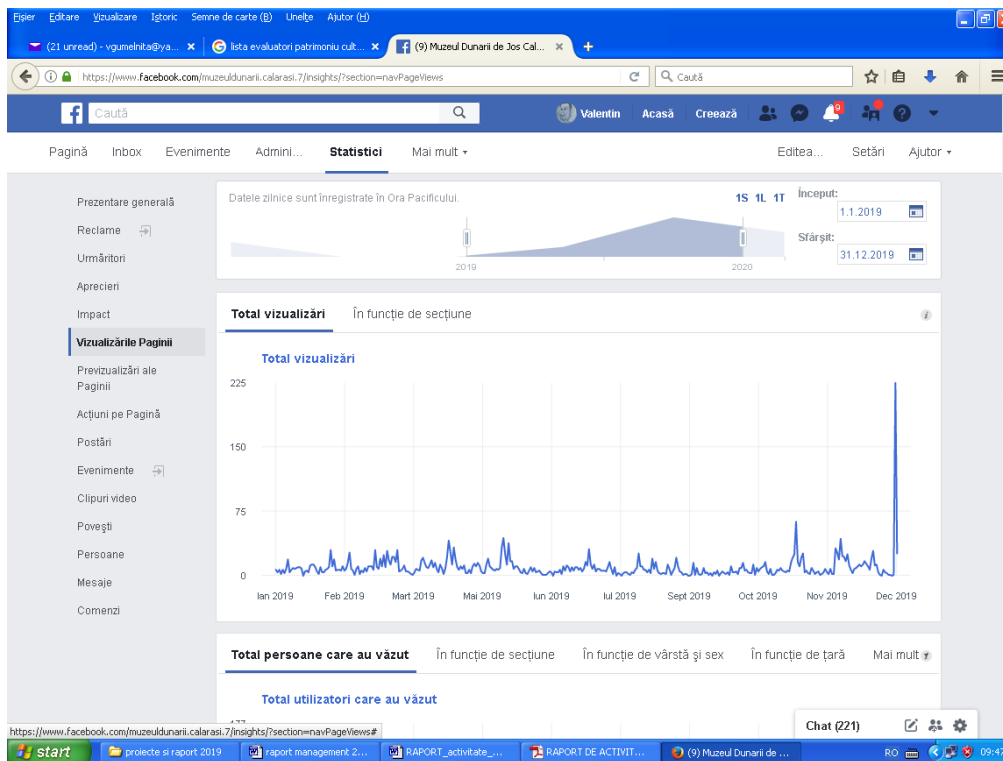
Fișier Editare Vizualizare Istoric Semne de carte (B) Unelte Ajutor (H)

(21 unread) - vgumelnita@ya... ×
lista evaluatori patrimoniu cult... ×
(9) Muzeul Dunarii de Jos Cal... ×
+

https://www.facebook.com/muzeuldunarii.calarasi.7/insights/?section=navPageViews
Caută

Caută
Valentin Acasă Creează

Pagină Inbox Evenimente Admini... Statistici Mai mult ▾ Editea... Setări Ajutor ▾

Prezentare generală
Reclame
Urmăritori
Aprecieri
Impact
Vizualizările Paginii
Previzualizări ale Paginii
Acțiuni pe Pagină
Postări
Evenimente
Clipuri video
Povești
Persoane
Mesaje
Comenzi

Datele zilnice sunt înregistrate în Ora Pacificului.
1S 1L 1T
Început:
1.1.2019
Sfârșit:
31.12.2019
2019
2020

Total vizualizări
În funcție de secțiune

Total vizualizări
225
150
75
0
Ian 2019 Feb 2019 Mart 2019 Mai 2019 Iun 2019 Iul 2019 Sept 2019 Oct 2019 Nov 2019 Dec 2019

Total persoane care au văzut
În funcție de secțiune
În funcție de vârstă și sex
În funcție de țară
Mai mult

Total utilizatori care au văzut

https://www.facebook.com/muzeuldunarii.calarasi.7/insights/?section=navPageViews#
Chat (221)

start
proiecte si raport 2019
raport management 2...
RAPORT_activitate_...
RAPORT DE ACTIVIT...
(9) Muzeul Dunarii de ...
RO 09:47